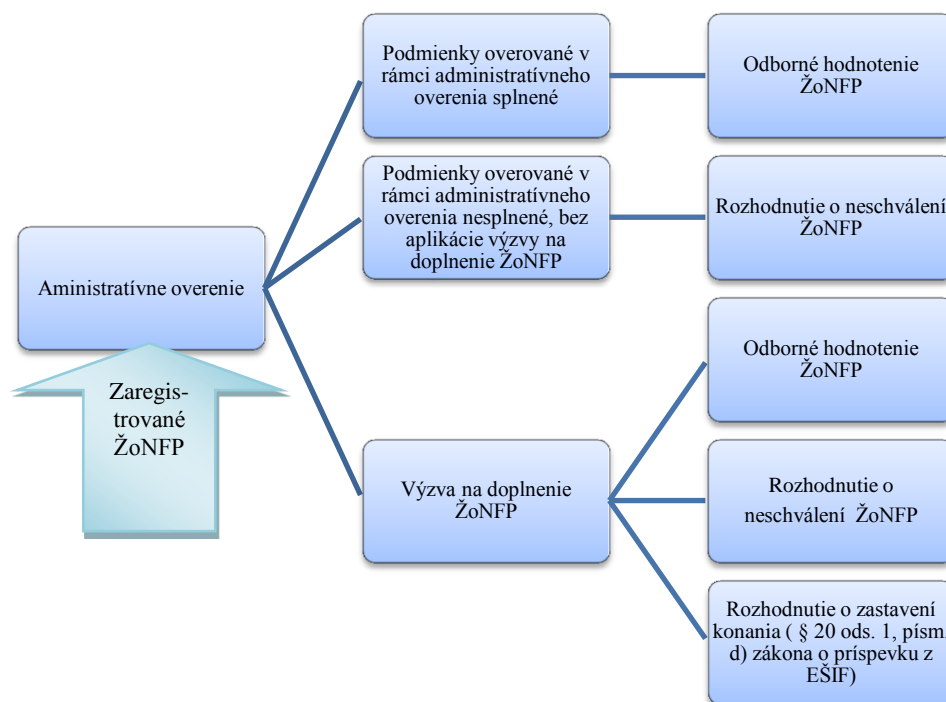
Aministratívne overenie

Zaregistrované ŽoNFP

Podmienky overované v rámci administratívneho overenia splnené

Odborné hodnotenie ŽoNFP

Podmienky overované v rámci administratívneho overenia nesplnené, bez aplikácie výzvy na doplnenie ŽoNFP

Rozhodnutie o neschválení ŽoNFP

Výzva na doplnenie ŽoNFP

Odborné hodnotenie ŽoNFP

Rozhodnutie o neschválení ŽoNFP

Rozhodnutie o zastavení konania ( § 20 ods. 1, písm. d) zákona o príspevku z EŠIF)